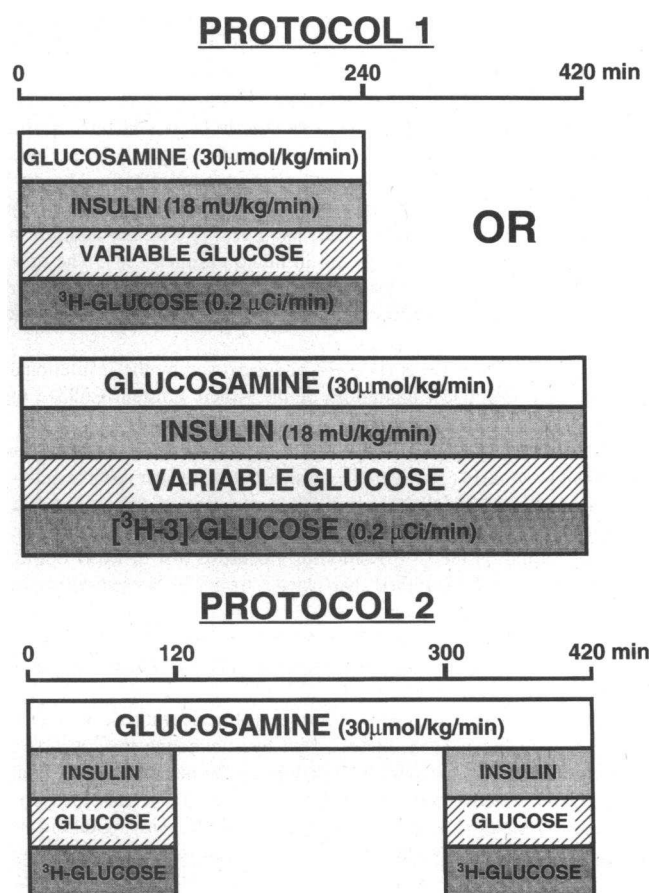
PROTOCOL 1

0

240

420 min

GLUCOSAMINE (30μmol/kg/min)

INSULIN (18 mU/kg/min)

VARIABLE GLUCOSE

$^3$H-GLUCOSE (0.2 μCi/min)

OR

GLUCOSAMINE (30μmol/kg/min)

INSULIN (18 mU/kg/min)

VARIABLE GLUCOSE

[$^3$H-3] GLUCOSE (0.2 μCi/min)

PROTOCOL 2

0

120

300

420 min

GLUCOSAMINE (30μmol/kg/min)

INSULIN

GLUCOSE

$^3$H-GLUCOSE

INSULIN

GLUCOSE

$^3$H-GLUCOSE